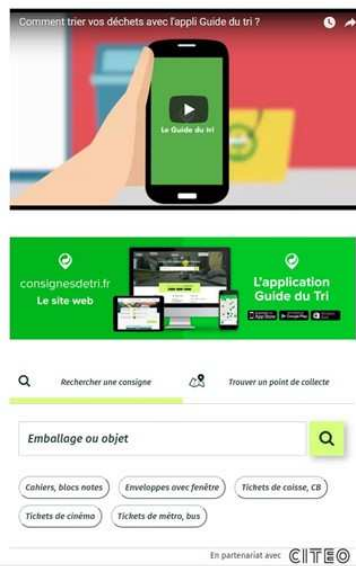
Comment trier vos déchets avec l'appli Guide du tri ?

Le Guide du tri

consignesdetri.fr
Le site web

L'application Guide du Tri

Rechercher une consigne

Trouver un point de collecte

Emballage ou objet

Cahiers, blocs notes

Enveloppes avec fenêtre

Tickets de caisse, CB

Tickets de cinéma

Tickets de métro, bus

En partenariat avec CITEO